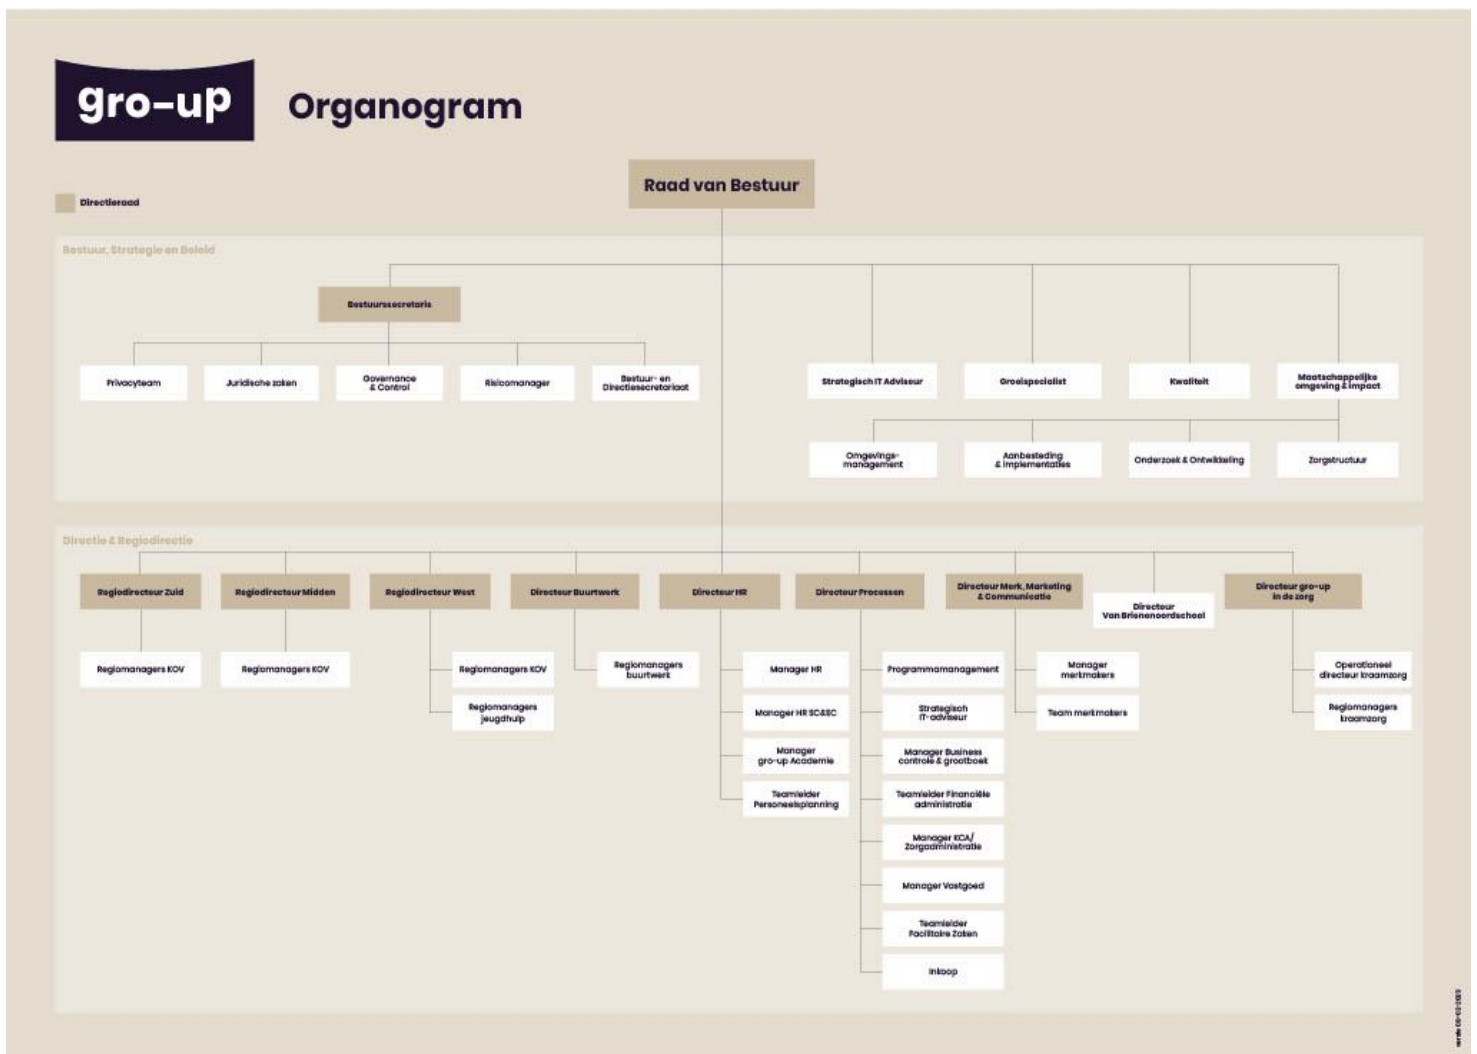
gro-up

Organogram

Directieraad

Raad van Bestuur

Bestuur, Strategie en Beleid

Bestuurssecretaris

Privacyteam

Juridische zaken

Governance & Control

Risicomanager

Bestuur- en Directiesecretariaat

Strategisch IT Adviseur

Groeispecialist

Kwaliteit

Maatschappelijke omgeving & impact

Omgevingsmanagement

Aanbesteding & implementaties

Onderzoek & Ontwikkeling

Zorgstructuur

Directie & Regiodirectie

Regiodirecteur Zuid

Regiodirecteur Midden

Regiodirecteur West

Directeur Buurtwerk

Directeur HR

Directeur Processen

Directeur Merk, Marketing & Communicatie

Directeur Van Brienenoordschool

Directeur gro-up in de zorg

Regiomanagers KOV

Regiomanagers KOV

Regiomanagers KOV

Regiomanagers jeugdhulp

Regiomanagers buurtwerk

Manager HR

Manager HR SC&EC

Manager gro-up Academie

Teamleider Personeelsplanning

Programmamanagement

Strategisch IT-adviseur

Manager Business controle & grootboek

Teamleider Financiële administratie

Manager KCA/ Zorgadministratie

Manager Vastgoed

Teamleider Facilitaire Zaken

Inkoop

Manager merkmakers

Team merkmakers

Operationeel directeur kraamzorg

Regiomanagers kraamzorg

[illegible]